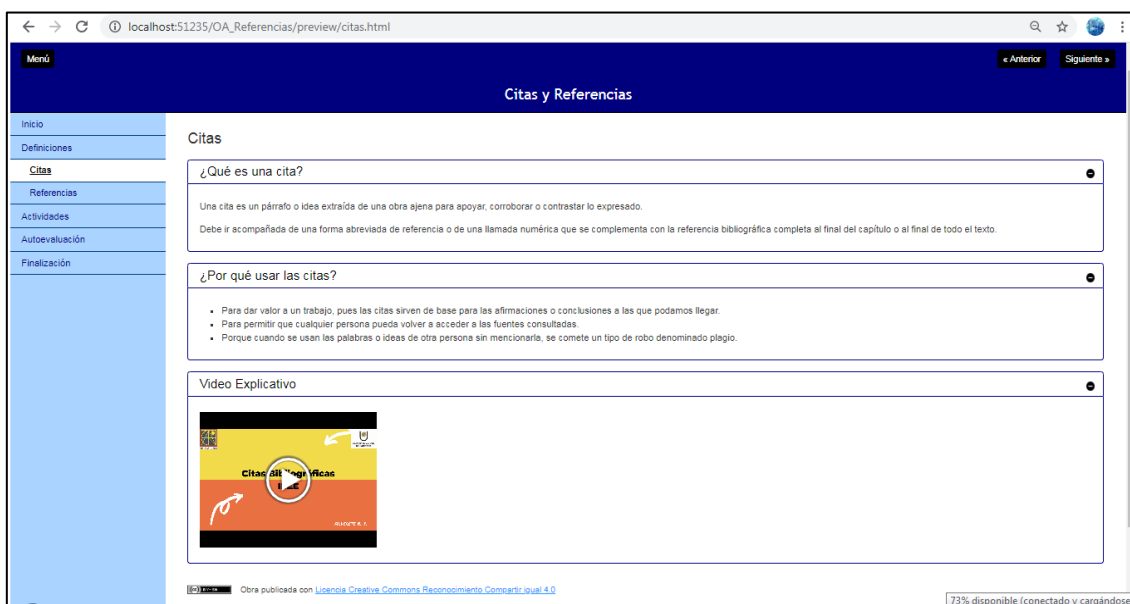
localhost:51235/OA_Referencias/preview/citas.html

Menú

« Anterior

Siguiente »

Citas y Referencias

Inicio
Definiciones
Citas
Referencias
Actividades
Autoevaluación
Finalización

Citas

¿Qué es una cita?

Una cita es un párrafo o idea extraída de una obra ajena para apoyar, corroborar o contrastar lo expresado.

Debe ir acompañada de una forma abreviada de referencia o de una llamada numérica que se complementa con la referencia bibliográfica completa al final del capítulo o al final de todo el texto.

¿Por qué usar las citas?

- Para dar valor a un trabajo, pues las citas sirven de base para las afirmaciones o conclusiones a las que podamos llegar.
- Para permitir que cualquier persona pueda volver a acceder a las fuentes consultadas.
- Porque cuando se usan las palabras o ideas de otra persona sin mencionarla, se comete un tipo de robo denominado plagio.

Video Explicativo

Citas Bibliográficas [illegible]

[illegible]

Obra publicada con Licencia Creative Commons Reconocimiento Compartir igual 4.0

73% disponible (conectado y cargándose